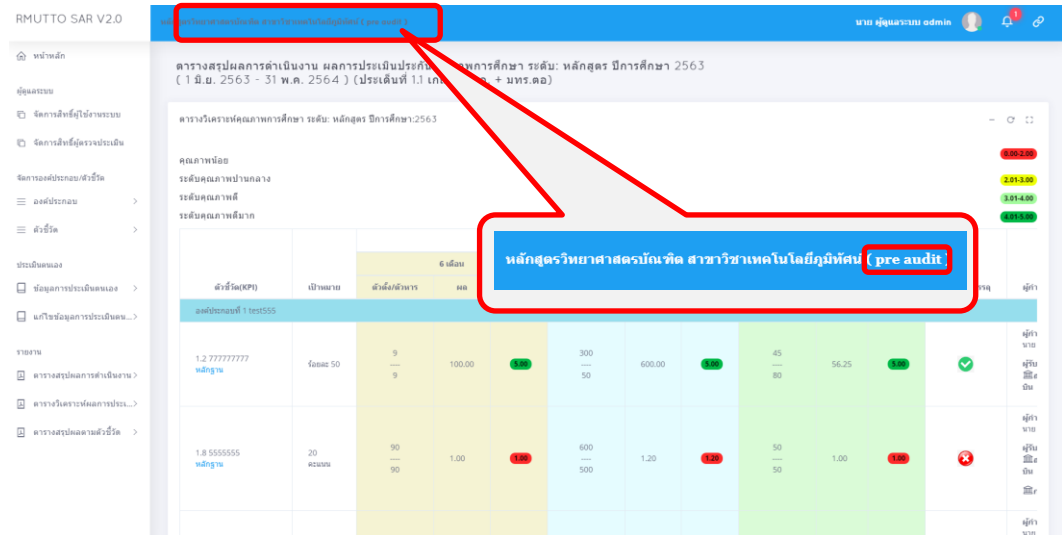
RMUTTO SAR V2.0

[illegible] ( pre audit )

นาย ผู้ดูแลระบบ admin

หน้าหลัก

ผู้ดูแลระบบ

จัดการสิทธิ์ผู้ใช้งานระบบ

จัดการสิทธิ์ผู้ตรวจประเมิน

จัดการองค์ประกอบ/ตัวชี้วัด

องค์ประกอบ

ตัวชี้วัด

ประเมินตนเอง

ข้อมูลการประเมินตนเอง

แก้ไขข้อมูลการประเมินตน...

รายงาน

ตารางสรุปผลการดำเนินงาน

ตารางวิเคราะห์ผลการประเ...

ตารางสรุปผลตามตัวชี้วัด

ตารางสรุปผลการดำเนินงาน ผลการประเมินประกัน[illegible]ภาพการศึกษา ระดับ: หลักสูตร ปีการศึกษา 2563 ( 1 มิ.ย. 2563 - 31 พ.ค. 2564 ) (ประเด็นที่ 1.1 เก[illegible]อ. + มทร.ตอ)

ตารางวิเคราะห์คุณภาพการศึกษา ระดับ: หลักสูตร ปีการศึกษา:2563

คุณภาพน้อย 0.00-2.00
ระดับคุณภาพปานกลาง 2.01-3.00
ระดับคุณภาพดี 3.01-4.00
ระดับคุณภาพดีมาก 4.01-5.00

หลักสูตรวิทยาศาสตรบัณฑิต สาขาวิชาเทคโนโลยีภูมิทัศน์ ( pre audit )

| ตัวชี้วัด(KPI) | เป้าหมาย | 6 เดือน ตัวตั้ง/ตัวหาร | ผล | | | | | | | | | บรลุ | ผู้กำ |
|---|---|---|---|---|---|---|---|---|---|---|---|---|---|
| องค์ประกอบที่ 1 test555 | | | | | | | | | | | | | |
| 1.2 777777777 หลักฐาน | ร้อยละ 50 | 9 / 9 | 100.00 | 5.00 | 300 / 50 | 600.00 | 5.00 | 45 / 80 | 56.25 | 5.00 | | | ผู้กำ นาย ผู้รับ |
| 1.8 5555555 หลักฐาน | 20 คะแนน | 90 / 90 | 1.00 | 1.00 | 600 / 500 | 1.20 | 1.20 | 50 / 50 | 1.00 | 1.00 | | | ผู้กำ นาย ผู้รับ |